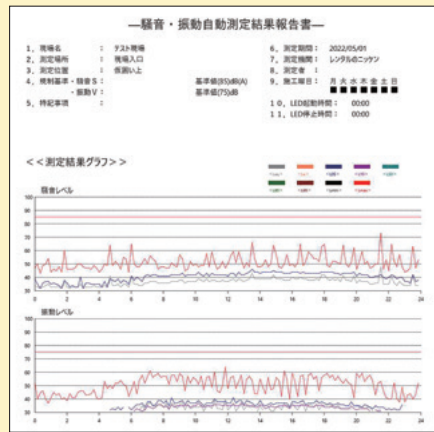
—騒音・振動自動測定結果報告書—

1、現場名 : テスト現場
2、測定場所 : 現場入口
3、測定位置 : 仮囲い上
4、規制基準・騒音S : 基準値(85)dB(A)
・振動V : 基準値(75)dB
5、特記事項 :

6、測定期間 : 2022/05/01
7、測定業者 : レンタルのニッケン
8、測定者 : 1
9、施工曜日 : 月 火 水 木 金 土 日
10、LED起動時間 : 00:00
11、LED停止時間 : 00:00

<<測定結果グラフ>>

騒音レベル

100
90
80
70
60
50
40
30
0 2 4 6 8 10 12 14 16 18 20 22 24

振動レベル

100
90
80
70
60
50
40
30
0 2 4 6 8 10 12 14 16 18 20 22 24